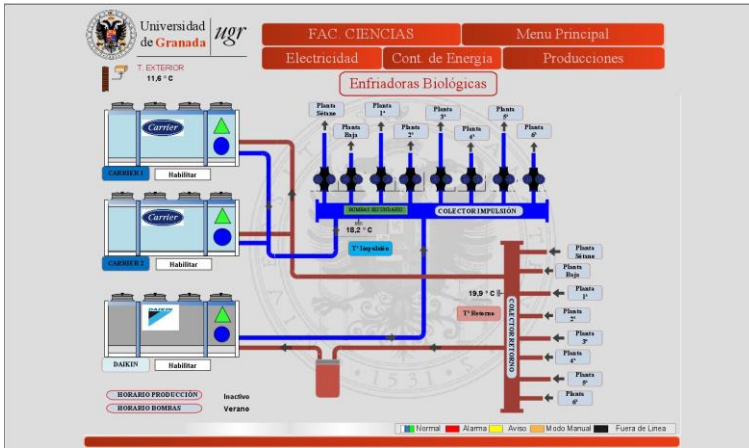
Universidad de Granada ugr

FAC. CIENCIAS
Menu Principal
Electricidad
Cont. de Energia
Producciones
Enfriadoras Biológicas

T. EXTERIOR
11,6 °C

Carrier
CARRIER 1
Habilitar

Carrier
CARRIER 2
Habilitar

DAIKIN
DAIKIN
Habilitar

Planta Sótano
Planta Baja
Planta 1ª
Planta 2ª
Planta 3ª
Planta 4ª
Planta 5ª
Planta 6ª

BOMBAS SECUNDARIO
COLECTOR IMPULSIÓN
18,2 °C
Tª Impulsión

Planta Sótano
Planta Baja
Planta 1ª
Planta 2ª
Planta 3ª
Planta 4ª
Planta 5ª
Planta 6ª

19,9 °C
Tª Retorno
COLECTOR RETORNO

HORARIO PRODUCCIÓN
Inactivo
HORARIO BOMBAS
Verano

Normal
Alarma
Aviso
Modo Manual
Fuera de Linea